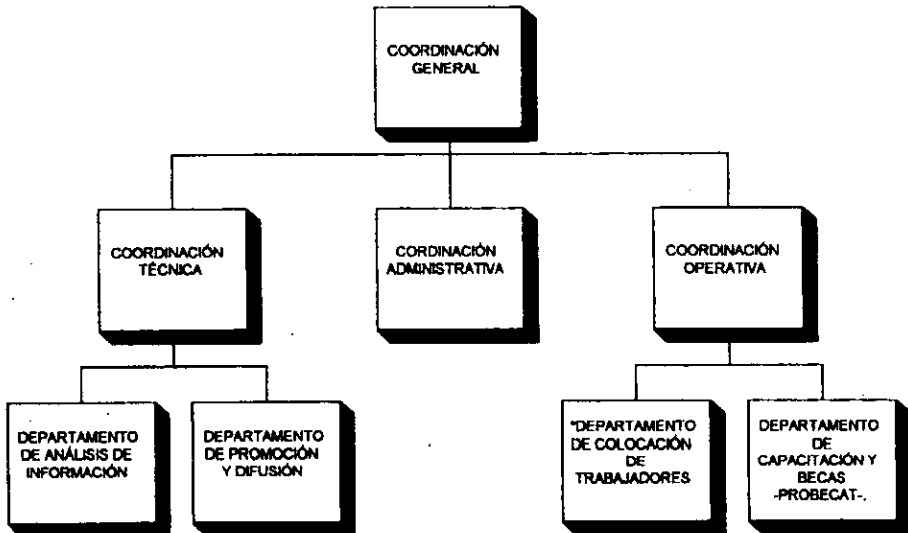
COORDINACIÓN GENERAL

COORDINACIÓN TÉCNICA

CORDINACIÓN ADMINISTRATIVA

COORDINACIÓN OPERATIVA

DEPARTAMENTO DE ANÁLISIS DE INFORMACIÓN

DEPARTAMENTO DE PROMOCIÓN Y DIFUSIÓN

"DEPARTAMENTO DE COLOCACIÓN DE TRABAJADORES

DEPARTAMENTO DE CAPACITACIÓN Y BECAS -PROBECAT-.